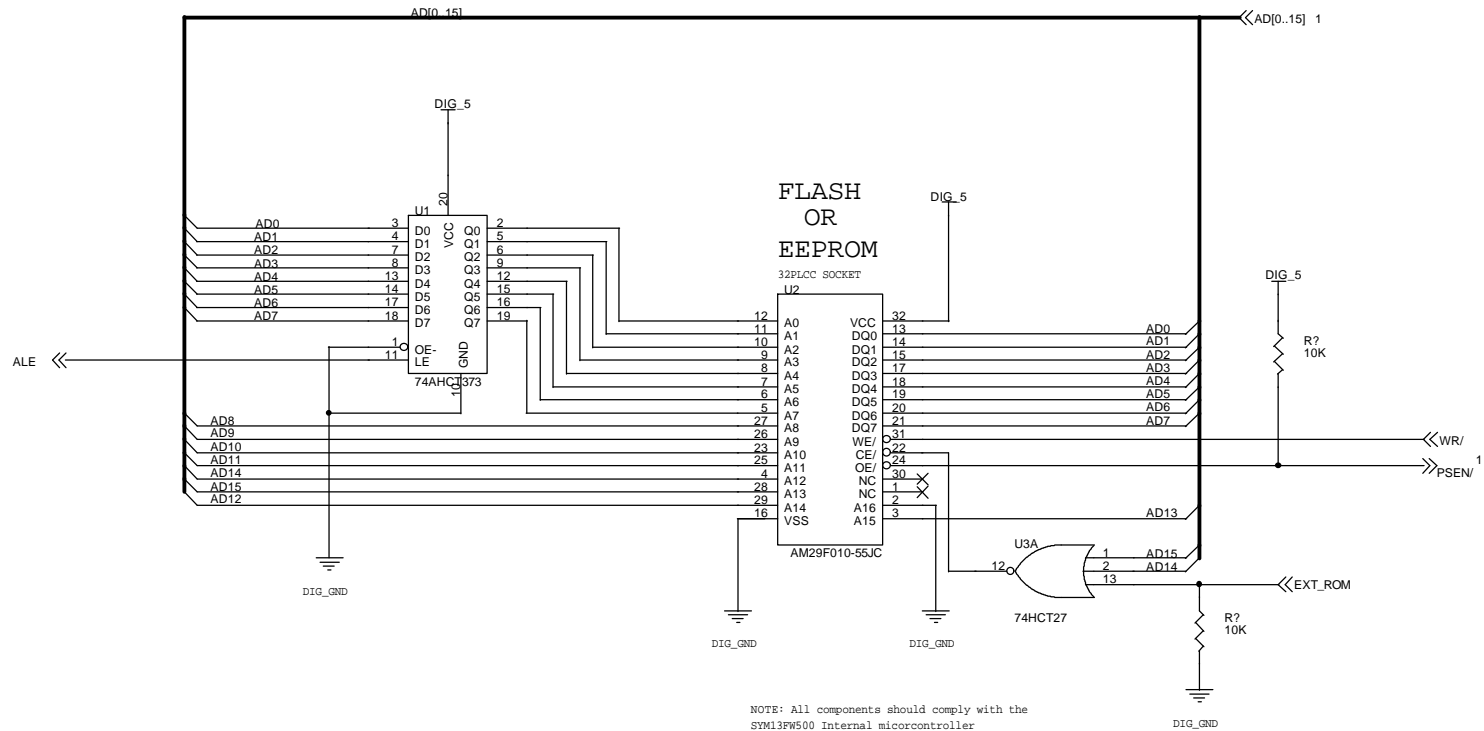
AD[0..15]
AD[0..15] 1

DIG_5
20
U1
AD0 3 D0
AD1 4 D1
AD2 7 D2
AD3 8 D3
AD4 13 D4
AD5 14 D5
AD6 17 D6
AD7 18 D7
VCC
Q0 2
Q1 5
Q2 6
Q3 9
Q4 12
Q5 15
Q6 16
Q7 19
ALE
1 OE-
11 LE
GND
10
74AHCT373

FLASH
OR
EEPROM
32PLCC SOCKET
DIG_5
U2
12 A0
11 A1
10 A2
9 A3
8 A4
7 A5
6 A6
5 A7
27 A8
26 A9
23 A10
25 A11
4 A12
28 A13
29 A14
16 VSS
VCC 32
DQ0 13
DQ1 14
DQ2 15
DQ3 17
DQ4 18
DQ5 19
DQ6 20
DQ7 21
WE/ 31
CE/ 22
OE/ 24
NC 30
NC 1
A16 2
A15 3
AM29F010-55JC

AD0
AD1
AD2
AD3
AD4
AD5
AD6
AD7
AD8
AD9
AD10
AD11
AD14
AD15
AD12
AD13

DIG_5
R?
10K
WR/
PSEN/ 1

U3A
12
1 AD15
2 AD14
13
74HCT27
EXT_ROM
R?
10K

DIG_GND
DIG_GND
DIG_GND
DIG_GND

NOTE: All components should comply with the SYM13FW500 Internal micorcontroller